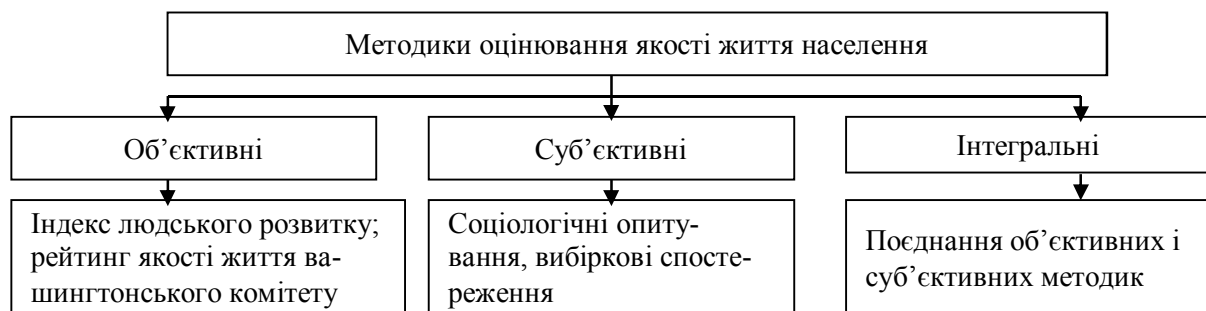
Методики оцінювання якості життя населення

Об’єктивні

Індекс людського розвитку; рейтинг якості життя вашингтонського комітету

Суб’єктивні

Соціологічні опитування, вибіркові спостереження

Інтегральні

Поєднання об’єктивних і суб’єктивних методик